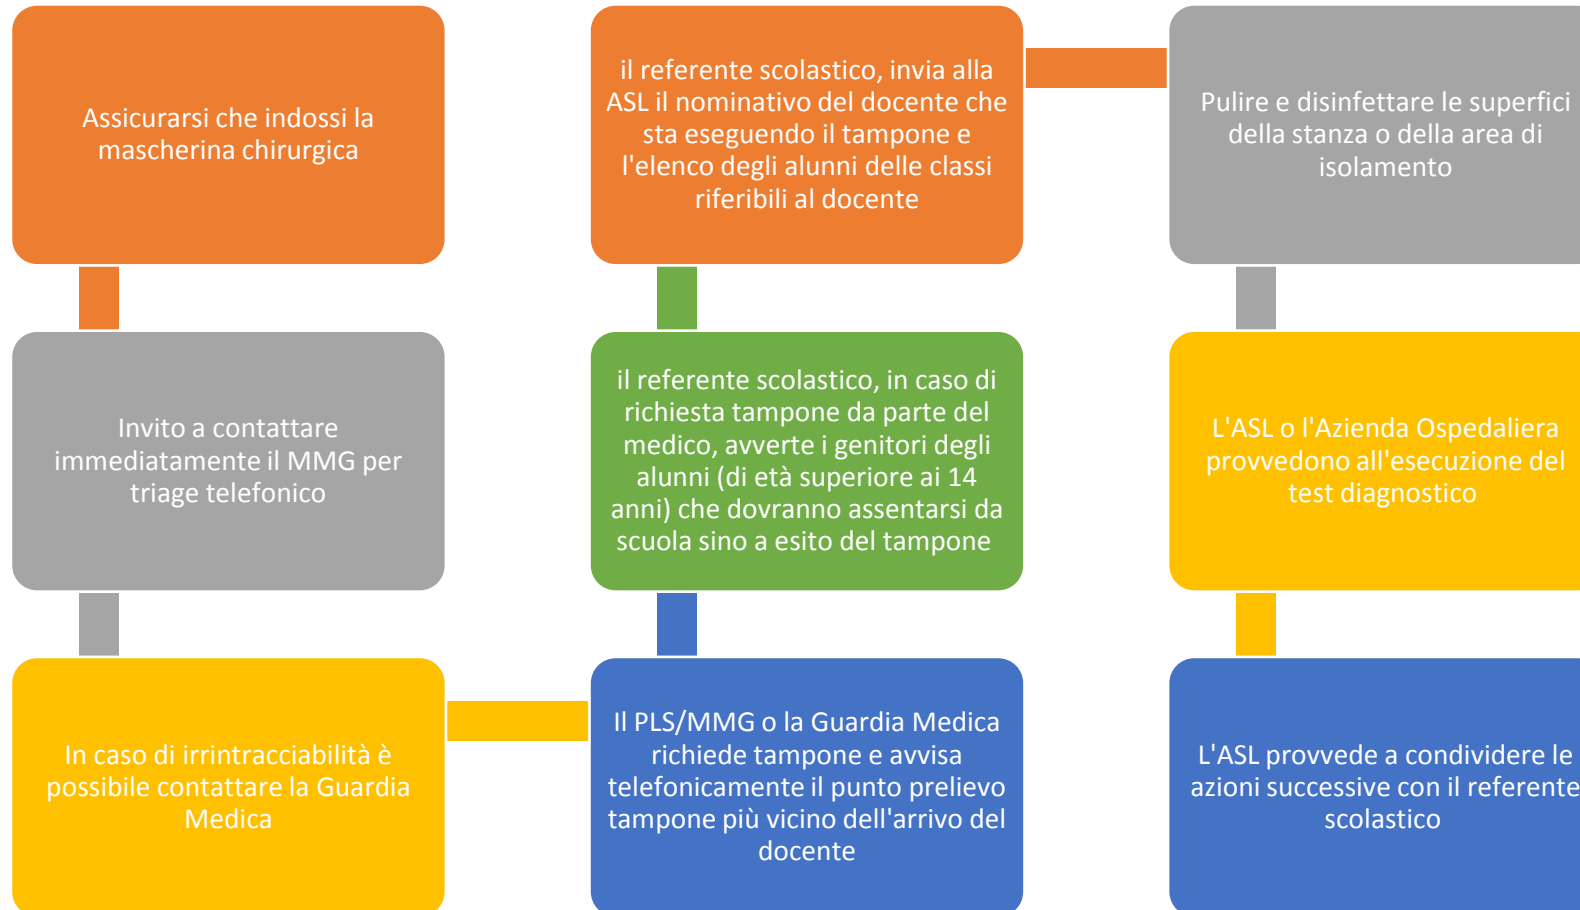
Assicurarsi che indossi la mascherina chirurgica

Invito a contattare immediatamente il MMG per triage telefonico

In caso di irrintracciabilità è possibile contattare la Guardia Medica

Il PLS/MMG o la Guardia Medica richiede tampone e avvisa telefonicamente il punto prelievo tampone più vicino dell'arrivo del docente

il referente scolastico, in caso di richiesta tampone da parte del medico, avverte i genitori degli alunni (di età superiore ai 14 anni) che dovranno assentarsi da scuola sino a esito del tampone

il referente scolastico, invia alla ASL il nominativo del docente che sta eseguendo il tampone e l'elenco degli alunni delle classi riferibili al docente

Pulire e disinfettare le superfici della stanza o della area di isolamento

L'ASL o l'Azienda Ospedaliera provvedono all'esecuzione del test diagnostico

L'ASL provvede a condividere le azioni successive con il referente scolastico